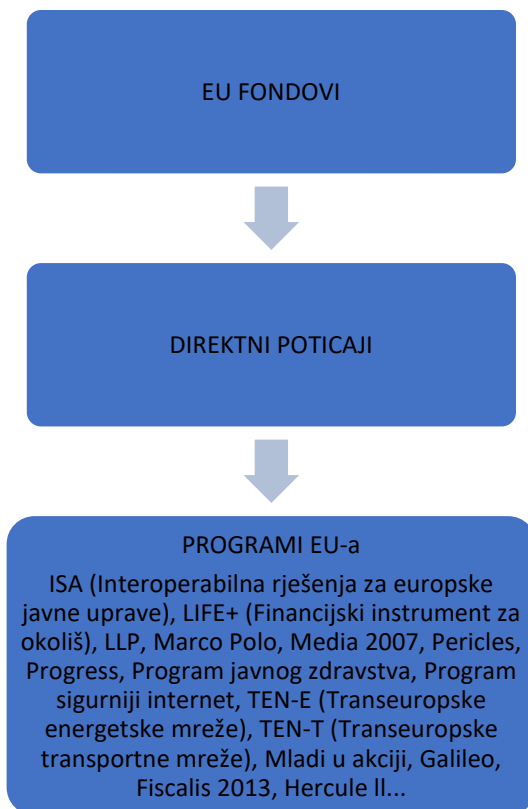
EU FONDOVI

DIREKTNI POTICAJI

PROGRAMI EU-a

ISA (Interoperabilna rješenja za europske javne uprave), LIFE+ (Financijski instrument za okoliš), LLP, Marco Polo, Media 2007, Pericles, Progress, Program javnog zdravstva, Program sigurniji internet, TEN-E (Transeuropske energetske mreže), TEN-T (Transeuropske transportne mreže), Mladi u akciji, Galileo, Fiscalis 2013, Hercule ll...